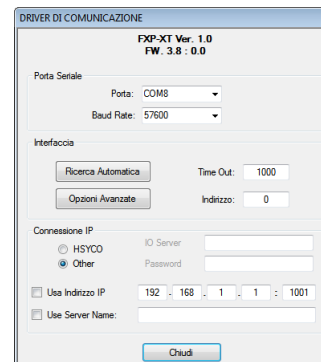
DRIVER DI COMUNICAZIONE

FXP-XT Ver. 1.0
FW. 3.8 : 0.0

Porta Seriale

Porta: COM8

Baud Rate: 57600

Interfaccia

Ricerca Automatica

Time Out: 1000

Opzioni Avanzate

Indirizzo: 0

Connessione IP

HSYCO

IO Server

Other

Password

Usa Indirizzo IP 192 . 168 . 1 . 1 : 1001

Use Server Name:

Chiudi